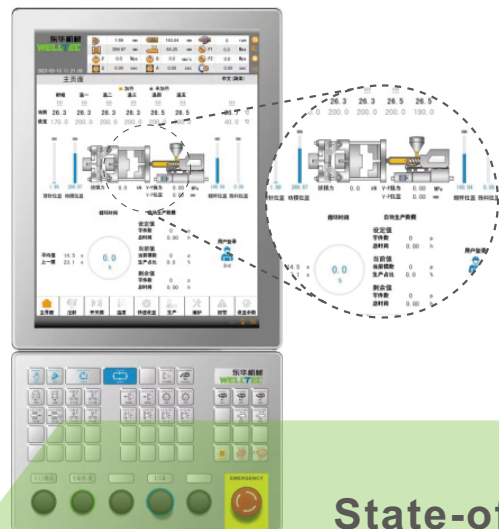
东华机械
WELLTEC

主页面

射嘴 温一 温二 温三 温四 温五

26.3 26.3 26.3 26.5 26.5

26.3 26.3 26.5 26.5

200.0 200.0 200.0 190.0

锁模力 0.0 kN

V-Y推力 0.00 MPa

V-Y位置 0.00 mm

射座位置 储料位置

循环时间

自动生产数据

设定值

节件数 0

总时间 0.00 h

当前值

当前数 0

生产占比 0.0 %

剩余值

节件数 0

总时间 0.00 h

用户登录

0.0 s

14.5 s

23.1 s

主页面 注射 开关模 温度 顶针 生产 维护 报警 设定

EMERGENCY

东华机械
WELLTEC

State-of